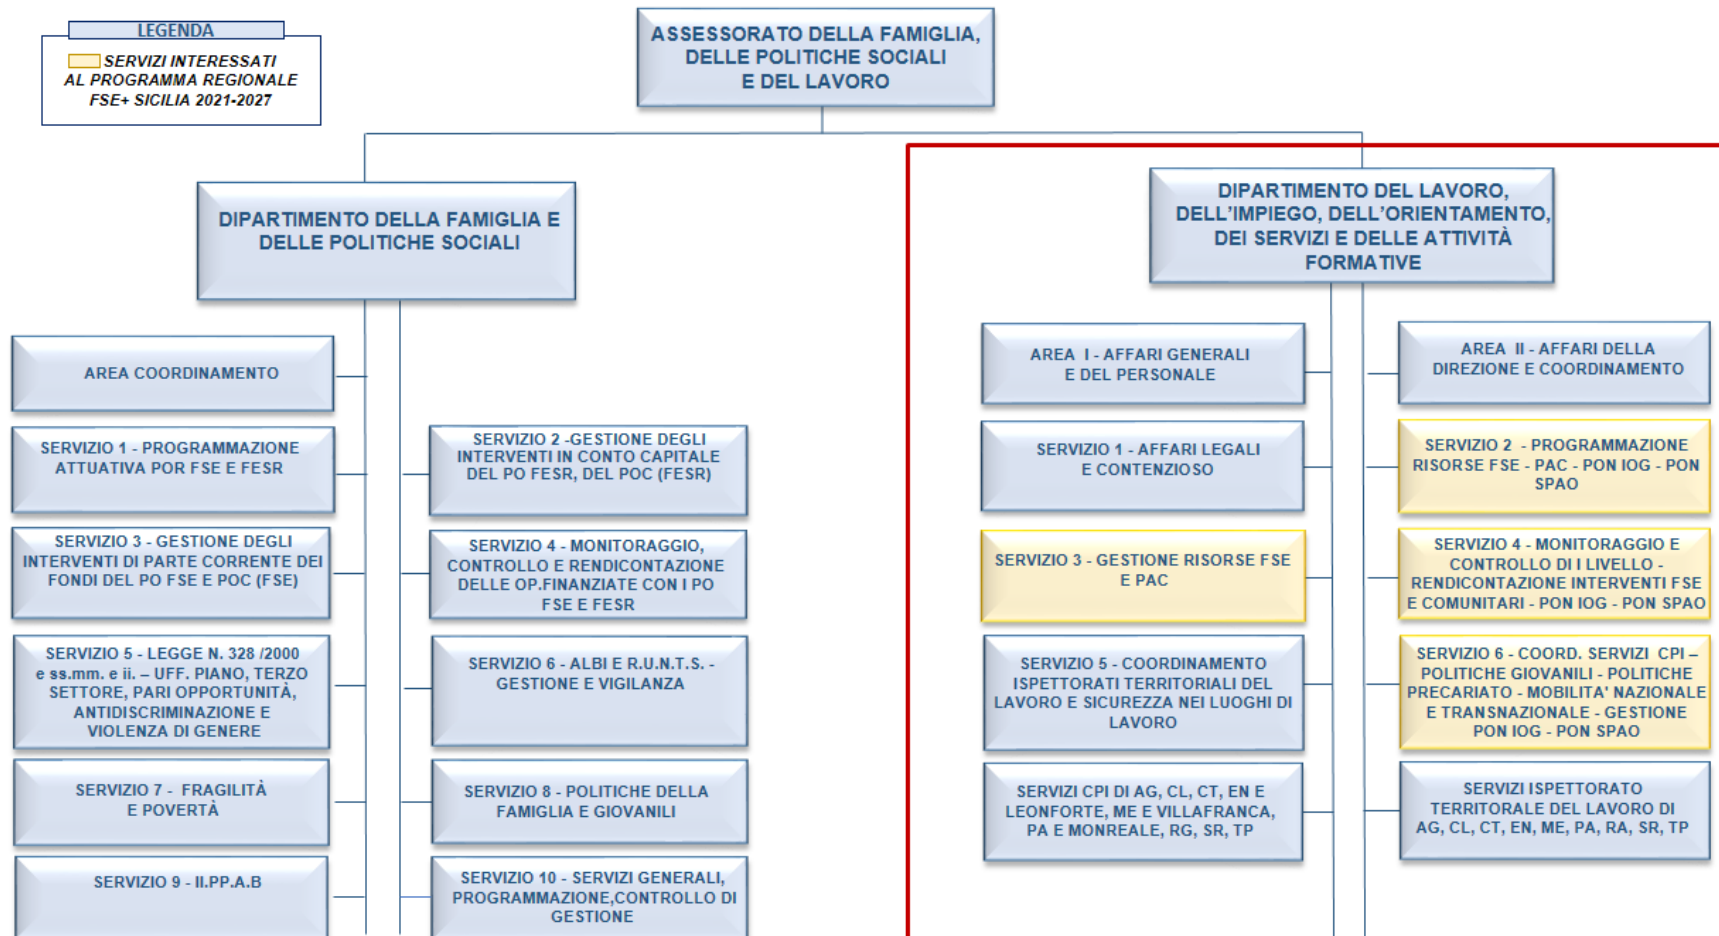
LEGENDA

SERVIZI INTERESSATI AL PROGRAMMA REGIONALE FSE+ SICILIA 2021-2027

ASSESSORATO DELLA FAMIGLIA, DELLE POLITICHE SOCIALI E DEL LAVORO

DIPARTIMENTO DELLA FAMIGLIA E DELLE POLITICHE SOCIALI

AREA COORDINAMENTO

SERVIZIO 1 - PROGRAMMAZIONE ATTUATIVA POR FSE E FESR

SERVIZIO 2 -GESTIONE DEGLI INTERVENTI IN CONTO CAPITALE DEL PO FESR, DEL POC (FESR)

SERVIZIO 3 - GESTIONE DEGLI INTERVENTI DI PARTE CORRENTE DEI FONDI DEL PO FSE E POC (FSE)

SERVIZIO 4 - MONITORAGGIO, CONTROLLO E RENDICONTAZIONE DELLE OP.FINANZIATE CON I PO FSE E FESR

SERVIZIO 5 - LEGGE N. 328 /2000 e ss.mm. e ii. – UFF. PIANO, TERZO SETTORE, PARI OPPORTUNITÀ, ANTIDISCRIMINAZIONE E VIOLENZA DI GENERE

SERVIZIO 6 - ALBI E R.U.N.T.S. - GESTIONE E VIGILANZA

SERVIZIO 7 - FRAGILITÀ E POVERTÀ

SERVIZIO 8 - POLITICHE DELLA FAMIGLIA E GIOVANILI

SERVIZIO 9 - II.PP.A.B

SERVIZIO 10 - SERVIZI GENERALI, PROGRAMMAZIONE,CONTROLLO DI GESTIONE

DIPARTIMENTO DEL LAVORO, DELL'IMPIEGO, DELL'ORIENTAMENTO, DEI SERVIZI E DELLE ATTIVITÀ FORMATIVE

AREA I - AFFARI GENERALI E DEL PERSONALE

AREA II - AFFARI DELLA DIREZIONE E COORDINAMENTO

SERVIZIO 1 - AFFARI LEGALI E CONTENZIOSO

SERVIZIO 2 - PROGRAMMAZIONE RISORSE FSE - PAC - PON IOG - PON SPAO

SERVIZIO 3 - GESTIONE RISORSE FSE E PAC

SERVIZIO 4 - MONITORAGGIO E CONTROLLO DI I LIVELLO - RENDICONTAZIONE INTERVENTI FSE E COMUNITARI - PON IOG - PON SPAO

SERVIZIO 5 - COORDINAMENTO ISPETTORATI TERRITORIALI DEL LAVORO E SICUREZZA NEI LUOGHI DI LAVORO

SERVIZIO 6 - COORD. SERVIZI CPI – POLITICHE GIOVANILI - POLITICHE PRECARIATO - MOBILITA' NAZIONALE E TRANSNAZIONALE - GESTIONE PON IOG - PON SPAO

SERVIZI CPI DI AG, CL, CT, EN E LEONFORTE, ME E VILLAFRANCA, PA E MONREALE, RG, SR, TP

SERVIZI ISPETTORATO TERRITORALE DEL LAVORO DI AG, CL, CT, EN, ME, PA, RA, SR, TP